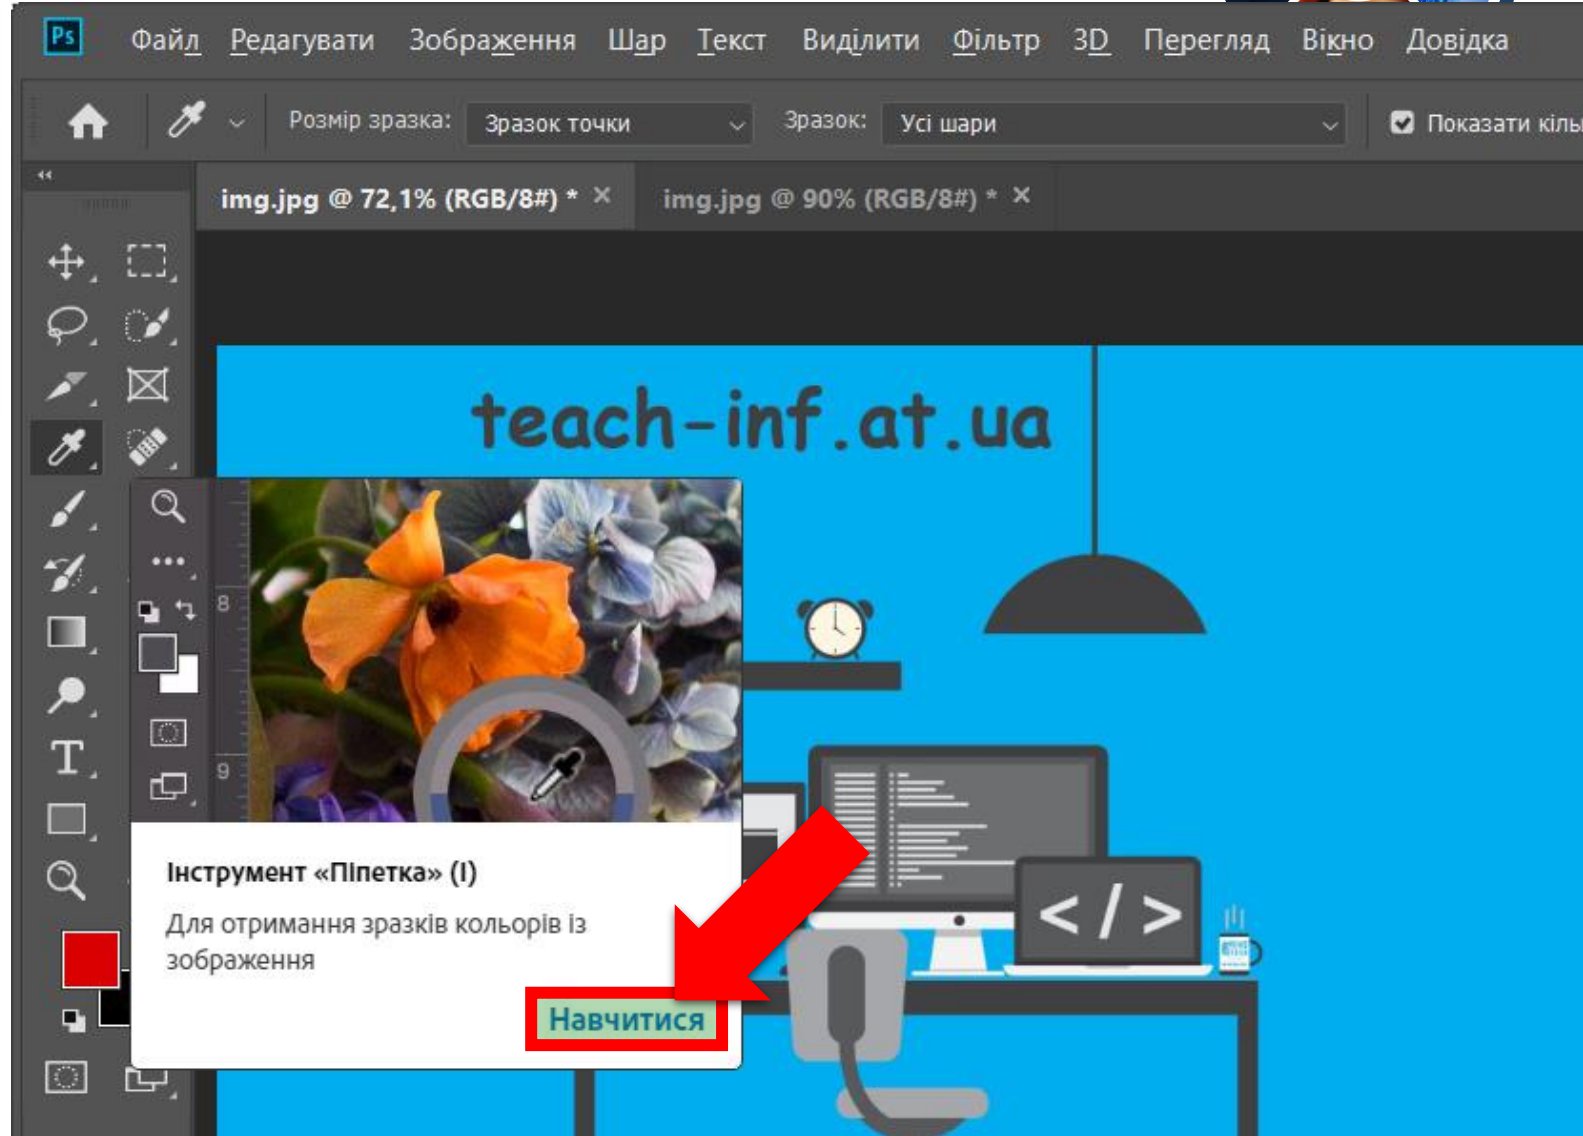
Ps Файл Редагувати Зображення Шар Текст Виділити Фільтр 3D Перегляд Вікно Довідка

Розмір зразка: Зразок точки Зразок: Усі шари Показати кіль

img.jpg @ 72,1% (RGB/8#) * × img.jpg @ 90% (RGB/8#) * ×

teach-inf.at.ua

8

9

Інструмент «Піпетка» (I)

Для отримання зразків кольорів із зображення

Навчитися

</>